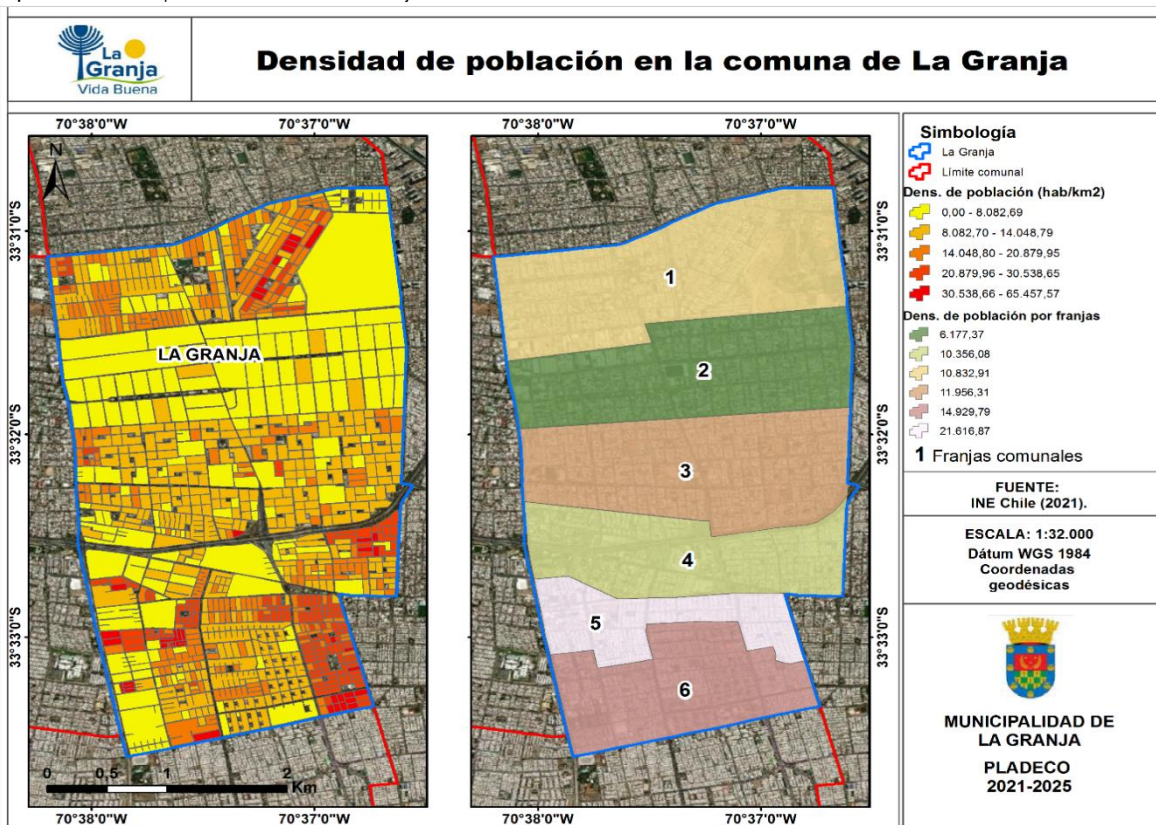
La Granja
Vida Buena

Densidad de población en la comuna de La Granja

70°38'0"W 70°37'0"W

33°31'0"S
33°32'0"S
33°33'0"S

N

LA GRANJA

0 0,5 1 2 Km

70°38'0"W 70°37'0"W

70°38'0"W 70°37'0"W

1
2
3
4
5
6

33°31'0"S
33°32'0"S
33°33'0"S

70°38'0"W 70°37'0"W

Simbología
La Granja
Límite comunal
Dens. de población (hab/km2)
0,00 - 8.082,69
8.082,70 - 14.048,79
14.048,80 - 20.879,95
20.879,96 - 30.538,65
30.538,66 - 65.457,57
Dens. de población por franjas
6.177,37
10.356,08
10.832,91
11.956,31
14.929,79
21.616,87
1 Franjas comunales

FUENTE:
INE Chile (2021).

ESCALA: 1:32.000
Dátum WGS 1984
Coordenadas geodésicas

MUNICIPALIDAD DE LA GRANJA
PLADECO
2021-2025